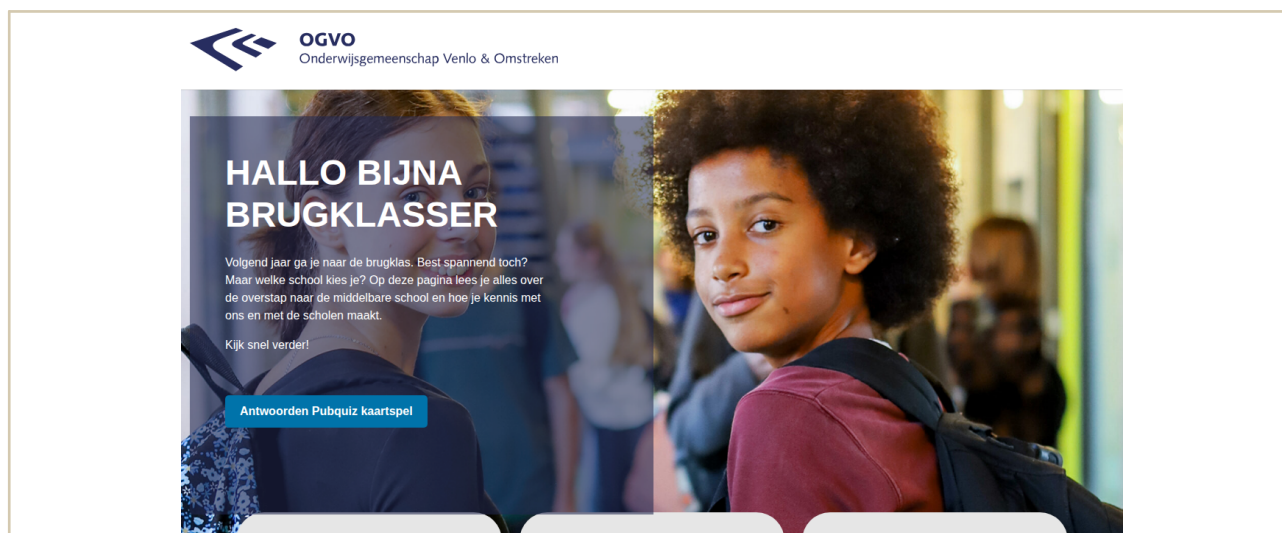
OGVO
Onderwijsgemeenschap Venlo & Omstreken

HALLO BIJNA BRUGKLASSER

Volgend jaar ga je naar de brugklas. Best spannend toch? Maar welke school kies je? Op deze pagina lees je alles over de overstap naar de middelbare school en hoe je kennis met ons en met de scholen maakt.

Kijk snel verder!

Antwoorden Pubquiz kaartspel